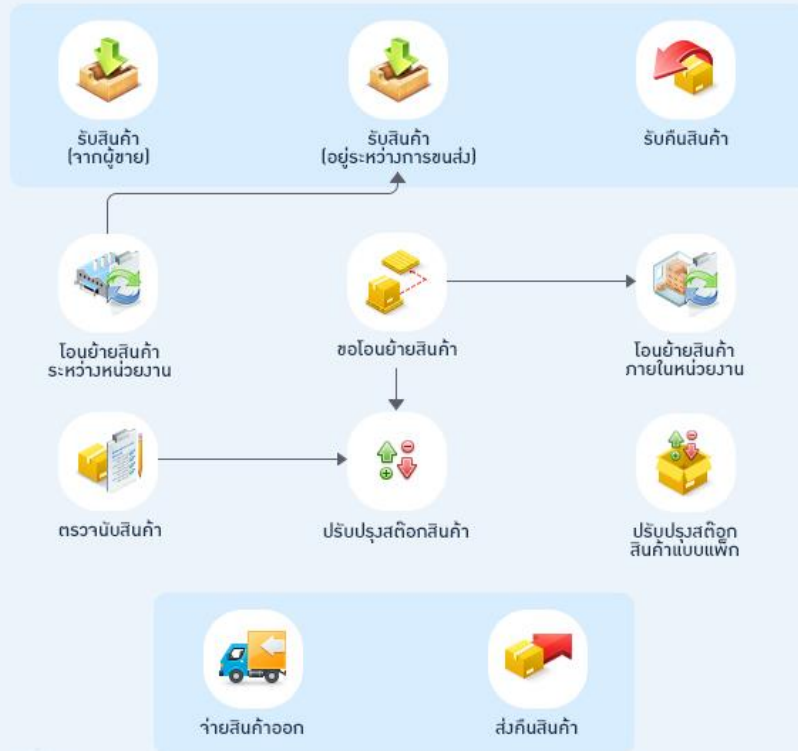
รับสินค้า
(จากผู้ขาย)

รับสินค้า
(อยู่ระหว่างการขนส่ง)

รับคืนสินค้า

โอนย้ายสินค้า
ระหว่างหน่วยงาน

ขอโอนย้ายสินค้า

โอนย้ายสินค้า
ภายในหน่วยงาน

ตรวจนับสินค้า

ปรับปรุงสต๊อกสินค้า

ปรับปรุงสต๊อก
สินค้าแบบแพ็ก

จ่ายสินค้าออก

ส่งคืนสินค้า